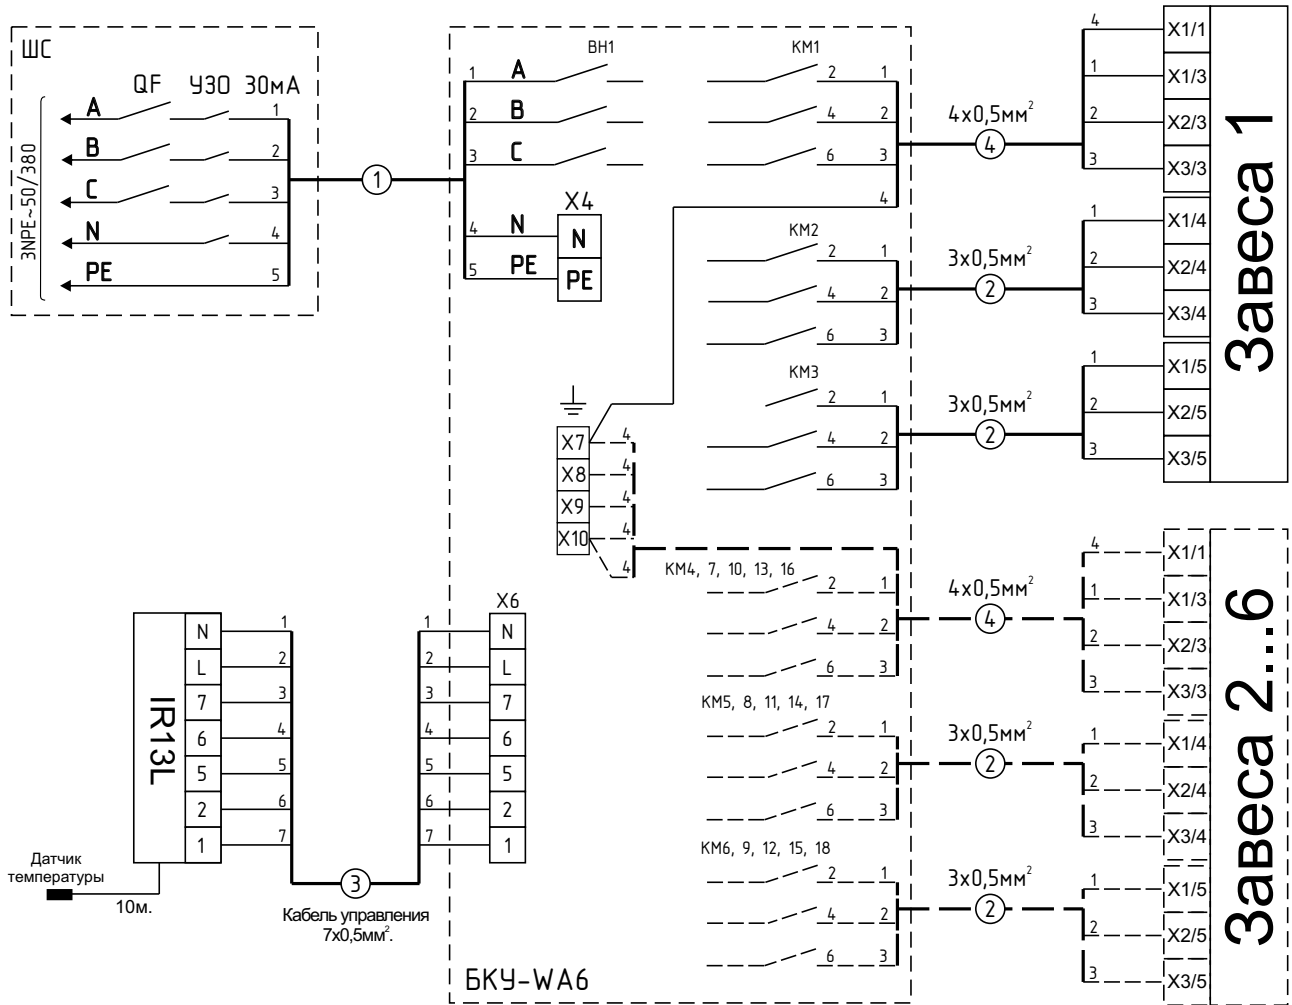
ШС
QF УЗО 30мА
3NPE~50/380
A 1
B 2
C 3
N 4
PE 5
1
1 A
2 B
3 C
4 N
5 PE
ВН1
X4
N
PE
КМ1
2 1
4 2
6 3
4
4x0,5мм$^2$
4
КМ2
2 1
4 2
6 3
3x0,5мм$^2$
2
КМ3
2 1
4 2
6 3
3x0,5мм$^2$
2
X7 4
X8 4
X9 4
X10 4
4
X1/1
X1/3
X2/3
X3/3
X1/4
X2/4
X3/4
X1/5
X2/5
X3/5
4
1
2
3
1
2
3
1
2
3
Завеса 1
КМ4, 7, 10, 13, 16
2 1
4 2
6 3
4x0,5мм$^2$
4
КМ5, 8, 11, 14, 17
2 1
4 2
6 3
3x0,5мм$^2$
2
КМ6, 9, 12, 15, 18
2 1
4 2
6 3
3x0,5мм$^2$
2
4
1
2
3
1
2
3
1
2
3
X1/1
X1/3
X2/3
X3/3
X1/4
X2/4
X3/4
X1/5
X2/5
X3/5
Завеса 2...6
IR13L
N 1
L 2
7 3
6 4
5 5
2 6
1 7
X6
1 N
2 L
3 7
4 6
5 5
6 2
7 1
3
Датчик температуры
10м.
Кабель управления 7x0,5мм$^2$.
БКУ-WA6